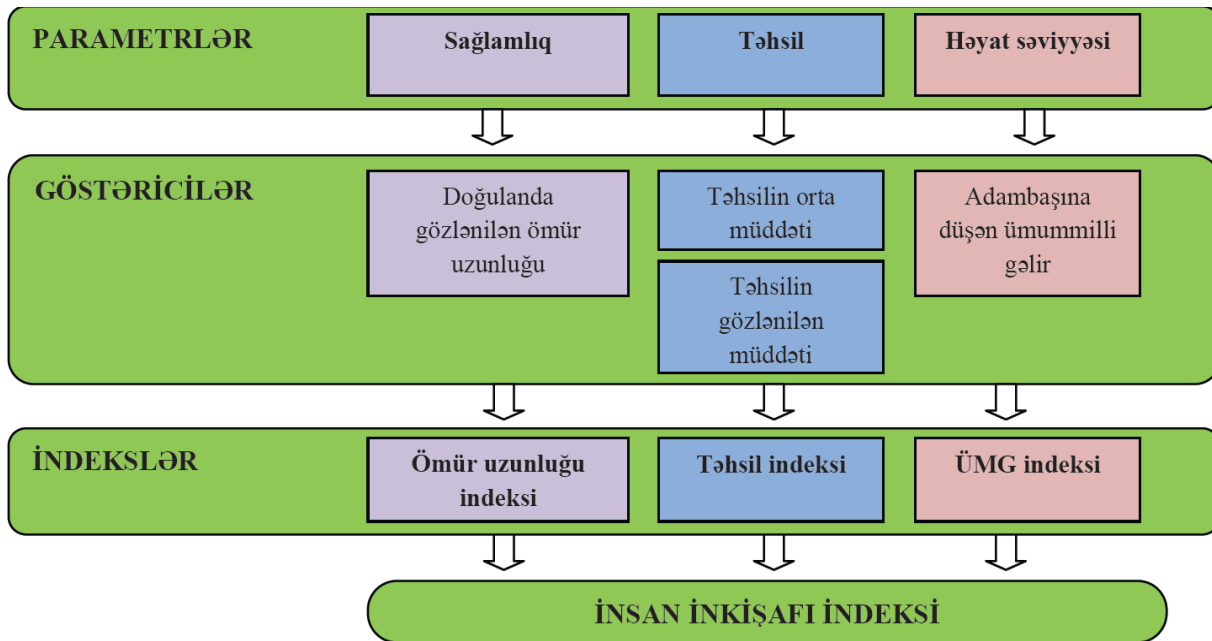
PARAMETRLƏR

Sağlamlıq

Təhsil

Həyat səviyyəsi

GÖSTƏRİCİLƏR

Doğulanda gözlənilən ömür uzunluğu

Təhsilin orta müddəti

Təhsilin gözlənilən müddəti

Adambaşına düşən ümummilli gəlir

İNDEKSLƏR

Ömür uzunluğu indeksi

Təhsil indeksi

ÜMG indeksi

İNSAN İNKİŞAFI İNDEKSİ